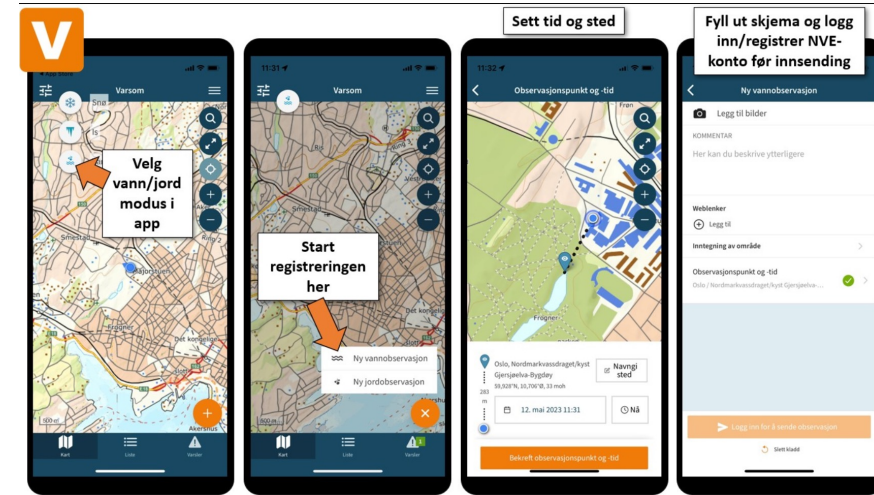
V

Sett tid og sted

Fyll ut skjema og logg inn/registrer NVE-konto før innsending

App Store
Varsom
Snø
Is
Velg vann/jord modus i app
Smestad
Majorstuen
Frogner
Det kongelige
500 m
Akershus
Kart
Liste
Varsler

11:31
Varsom
Start registreringen her
Ny vannobservasjon
Ny jordobservasjon
500 m
Kart
Liste
Varsler

11:32
Observasjonspunkt og -tid
Frogner
Oslo, Nordmarkvassdraget/kyst Gjersjøelva-Bygdøy
59,928°N, 10,706°Ø, 33 moh
Navngi sted
283 m
12. mai 2023 11:31
Nå
Bekreft observasjonspunkt og -tid

Ny vannobservasjon
Legg til bilder
KOMMENTAR
Her kan du beskrive ytterligere
Weblenker
Legg til
Inntegning av område
Observasjonspunkt og -tid
Oslo / Nordmarkvassdraget/kyst Gjersjøelva-...
Logg inn for å sende observasjon
Slett kladd